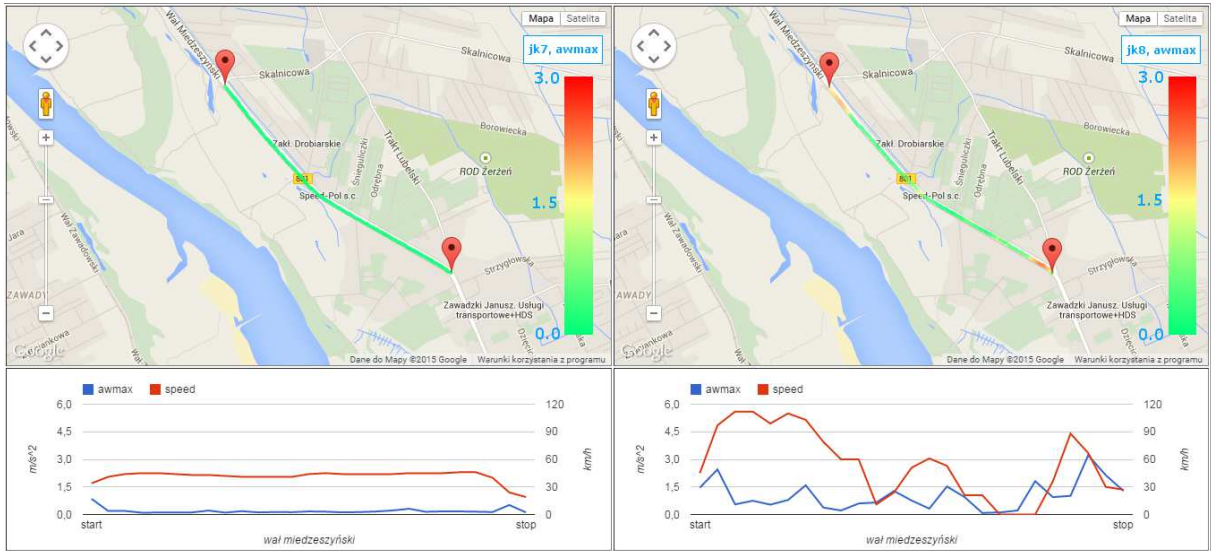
Mapa Satelita
jk7, awmax
3.0
1.5
0.0
Wał Miedzeszyński
Skalnicowa
Borowiecka
Zakł. Drobiarskie
Trakt Lubelski
ROD Zerżeń
801
Speed-Pol s.c.
Wał Zawadowski
Jara
Strzygłowska
ZAWADY
Zawadzki Janusz. Usługi transportowe+HDS
Google
Dane do Mapy ©2015 Google Warunki korzystania z programu

Mapa Satelita
jk8, awmax
3.0
1.5
0.0
Wał Miedzeszyński
Skalnicowa
Borowiecka
Zakł. Drobiarskie
Trakt Lubelski
ROD Zerżeń
801
Speed-Pol s.c.
Wał Zawadowski
Strzygłowska
ZAWADY
Zawadzki Janusz. Usługi transportowe+HDS
Google
Dane do Mapy ©2015 Google Warunki korzystania z programu

awmax speed
m/s^2
6,0
4,5
3,0
1,5
0,0
km/h
120
90
60
30
0
start
stop
wał miedzeszyński

awmax speed
m/s^2
6,0
4,5
3,0
1,5
0,0
km/h
120
90
60
30
0
start
stop
wał miedzeszyński